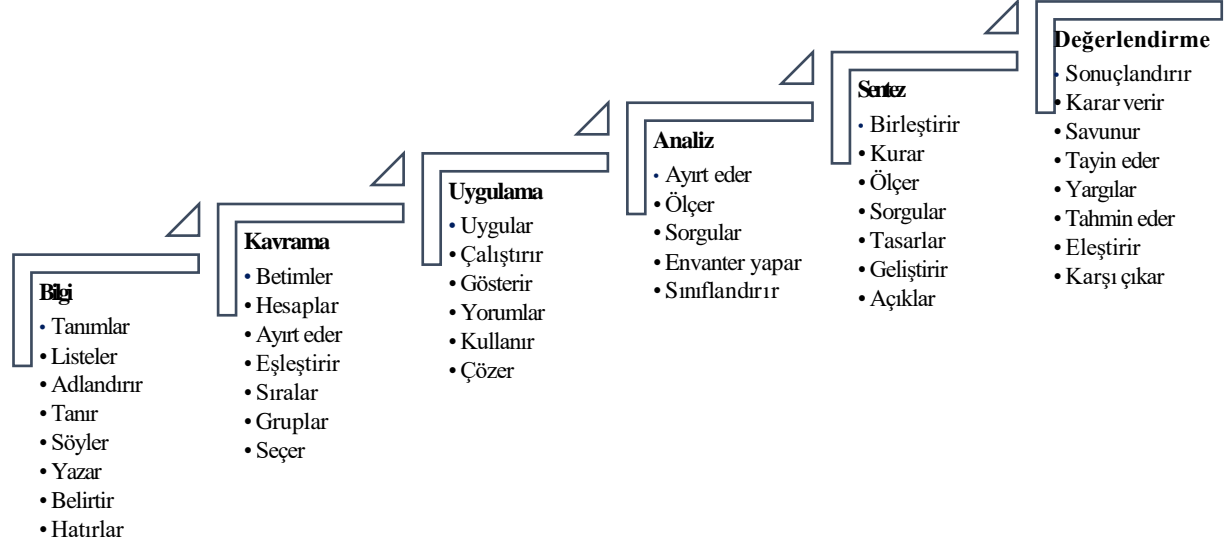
Bilgi
• Tanımlar
• Listeler
• Adlandırır
• Tanır
• Söyler
• Yazar
• Belirtir
• Hatırlar

Kavrama
• Betimler
• Hesaplar
• Ayırt eder
• Eşleştirir
• Sıralar
• Gruplar
• Seçer

Uygulama
• Uygular
• Çalıştırır
• Gösterir
• Yorumlar
• Kullanır
• Çözer

Analiz
• Ayırt eder
• Ölçer
• Sorgular
• Envanter yapar
• Sınıflandırır

Sentez
• Birleştirir
• Kurar
• Ölçer
• Sorgular
• Tasarlar
• Geliştirir
• Açıklar

Değerlendirme
• Sonuçlandırır
• Karar verir
• Savunur
• Tayin eder
• Yargılar
• Tahmin eder
• Eleştirir
• Karşı çıkar